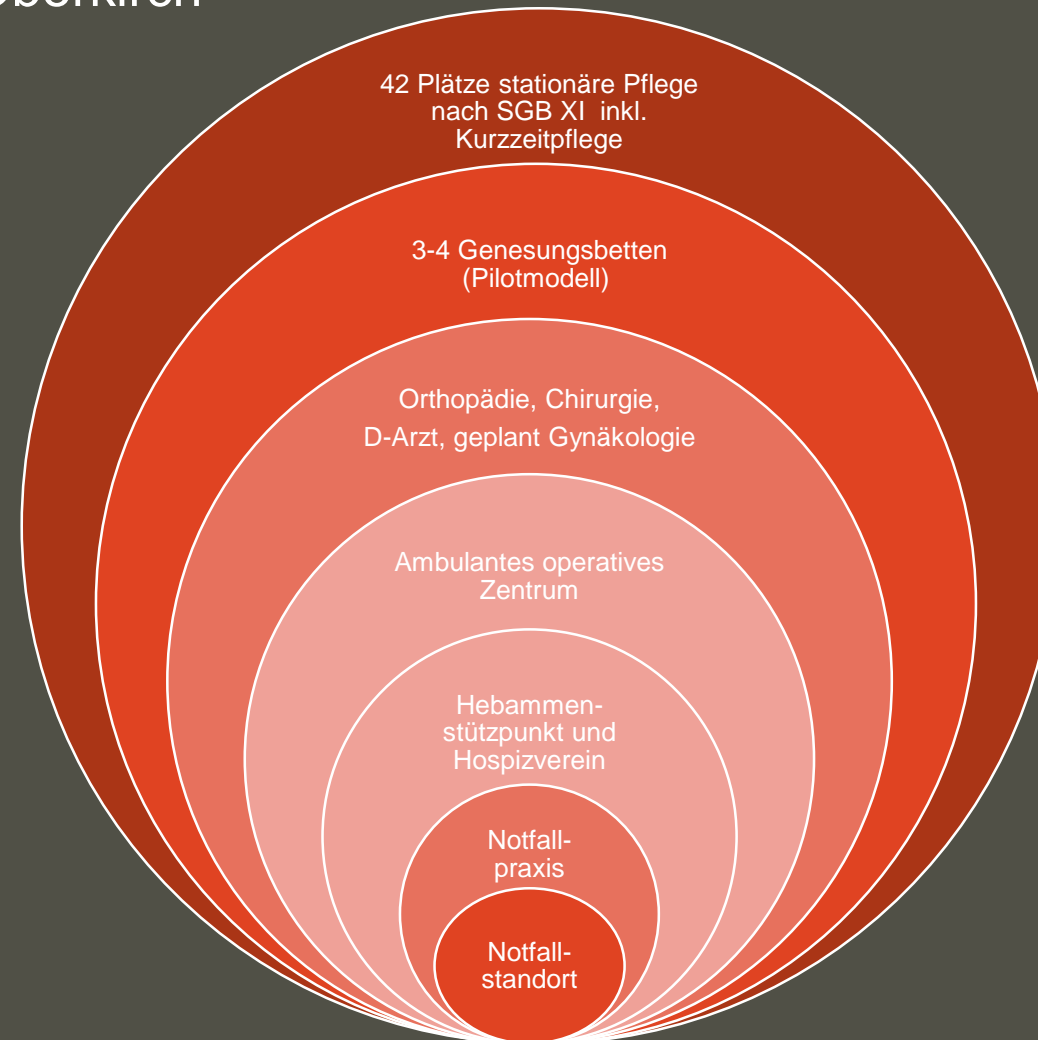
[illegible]

42 Plätze stationäre Pflege nach SGB XI inkl. Kurzzeitpflege

3-4 Genesungsbetten (Pilotmodell)

Orthopädie, Chirurgie, D-Arzt, geplant Gynäkologie

Ambulantes operatives Zentrum

Hebammenstützpunkt und Hospizverein

Notfallpraxis

Notfallstandort